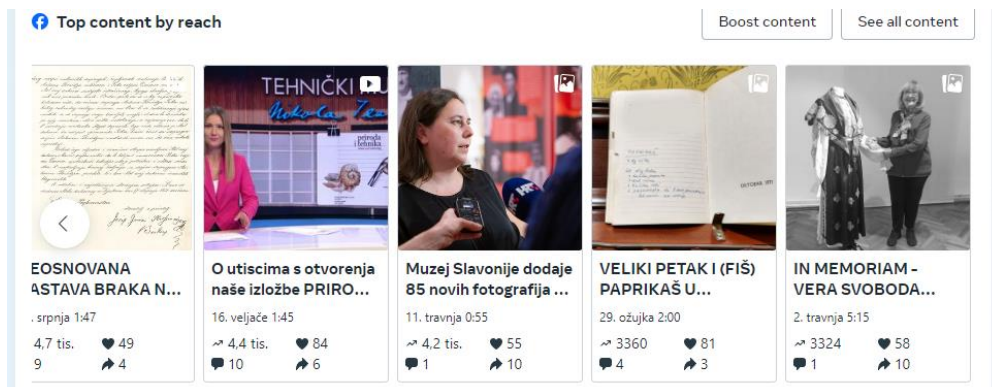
Top content by reach

Boost content

See all content

EOSNOVANA
ASTAVA BRAKA N...
. srpnja 1:47
4,7 tis. 49
9 4

TEHNIČKI
Nikola Tesla
priroda i tehnika
O utiscima s otvorenja naše izložbe PRIRO...
16. veljače 1:45
4,4 tis. 84
10 6

Muzej Slavonije dodaje 85 novih fotografija ...
11. travnja 0:55
4,2 tis. 55
1 10

VELIKI PETAK I (FIŠ) PAPRIKAŠ U...
29. ožujka 2:00
3360 81
4 3

IN MEMORIAM - VERA SVOBODA...
2. travnja 5:15
3324 58
1 10